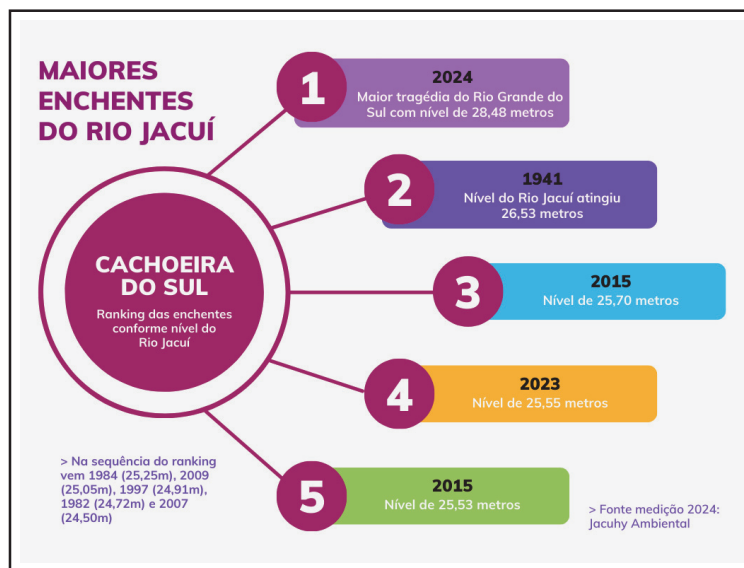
MAIORES ENCHENTES DO RIO JACUÍ

CACHOEIRA DO SUL

Ranking das enchentes conforme nível do Rio Jacuí

1
2024
Maior tragédia do Rio Grande do Sul com nível de 28,48 metros

2
1941
Nível do Rio Jacuí atingiu 26,53 metros

3
2015
Nível de 25,70 metros

4
2023
Nível de 25,55 metros

5
2015
Nível de 25,53 metros

> Na sequência do ranking vem 1984 (25,25m), 2009 (25,05m), 1997 (24,91m), 1982 (24,72m) e 2007 (24,50m)

> Fonte medição 2024: Jacuhy Ambiental